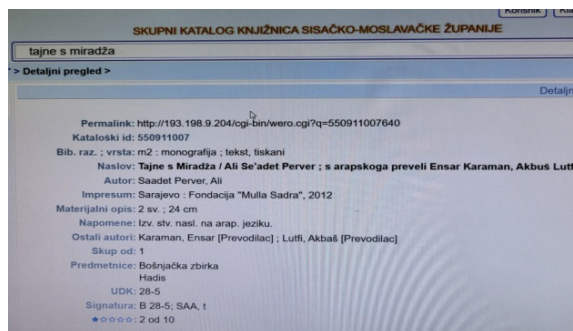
Korisnik Kla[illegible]

SKUPNI KATALOG KNJIŽNICA SISAČKO-MOSLAVAČKE ŽUPANIJE

tajne s miradža

> Detaljni pregled >

Detalj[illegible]

| | |
|---|---|
| Permalink: | http://193.198.9.204/cgi-bin/wero.cgi?q=550911007640 |
| Kataloški id: | 550911007 |
| Bib. raz. ; vrsta: | m2 : monografija ; tekst, tiskani |
| Naslov: | Tajne s Miradža / Ali Se'adet Perver ; s arapskoga preveli Ensar Karaman, Akbuš Lutf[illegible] |
| Autor: | Saadet Perver, Ali |
| Impresum: | Sarajevo : Fondacija "Mulla Sadra", 2012 |
| Materijalni opis: | 2 sv. ; 24 cm |
| Napomene: | Izv. stv. nasl. na arap. jeziku. |
| Ostali autori: | Karaman, Ensar [Prevodilac] ; Lutfi, Akbaš [Prevodilac] |
| Skup od: | 1 |
| Predmetnice: | Bošnjačka zbirka Hadis |
| UDK: | 28-5 |
| Signatura: | B 28-5; SAA, t |
| ★☆☆☆☆: | 2 od 10 |